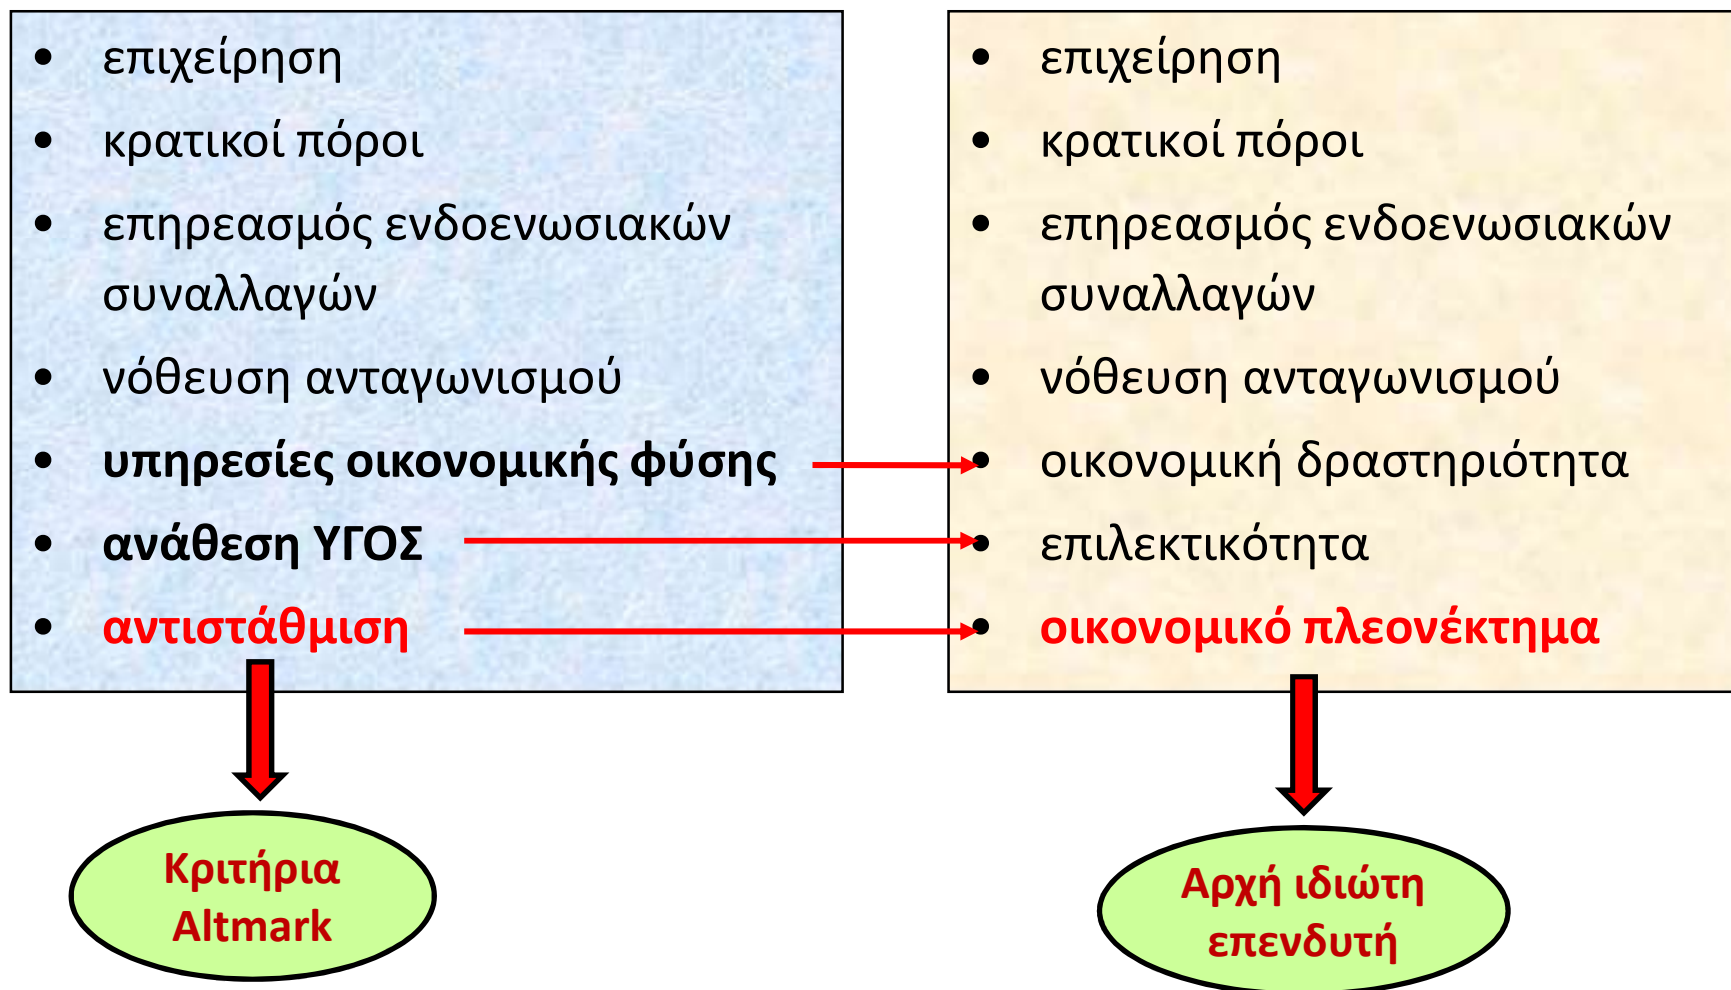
- επιχείρηση
- κρατικοί πόροι
- επηρεασμός ενδοενωσιακών συναλλαγών
- νόθευση ανταγωνισμού
- **υπηρεσίες οικονομικής φύσης**
- **ανάθεση ΥΓΟΣ**
- **αντιστάθμιση**

Κριτήρια Altmark

- επιχείρηση
- κρατικοί πόροι
- επηρεασμός ενδοενωσιακών συναλλαγών
- νόθευση ανταγωνισμού
- οικονομική δραστηριότητα
- επιλεκτικότητα
- **οικονομικό πλεονέκτημα**

Αρχή ιδιώτη επενδυτή